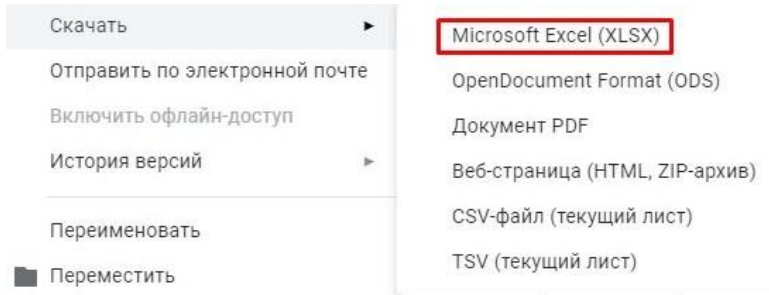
Скачать
Отправить по электронной почте
Включить офлайн-доступ
История версий
Переименовать
Переместить

Microsoft Excel (XLSX)
OpenDocument Format (ODS)
Документ PDF
Веб-страница (HTML, ZIP-архив)
CSV-файл (текущий лист)
TSV (текущий лист)